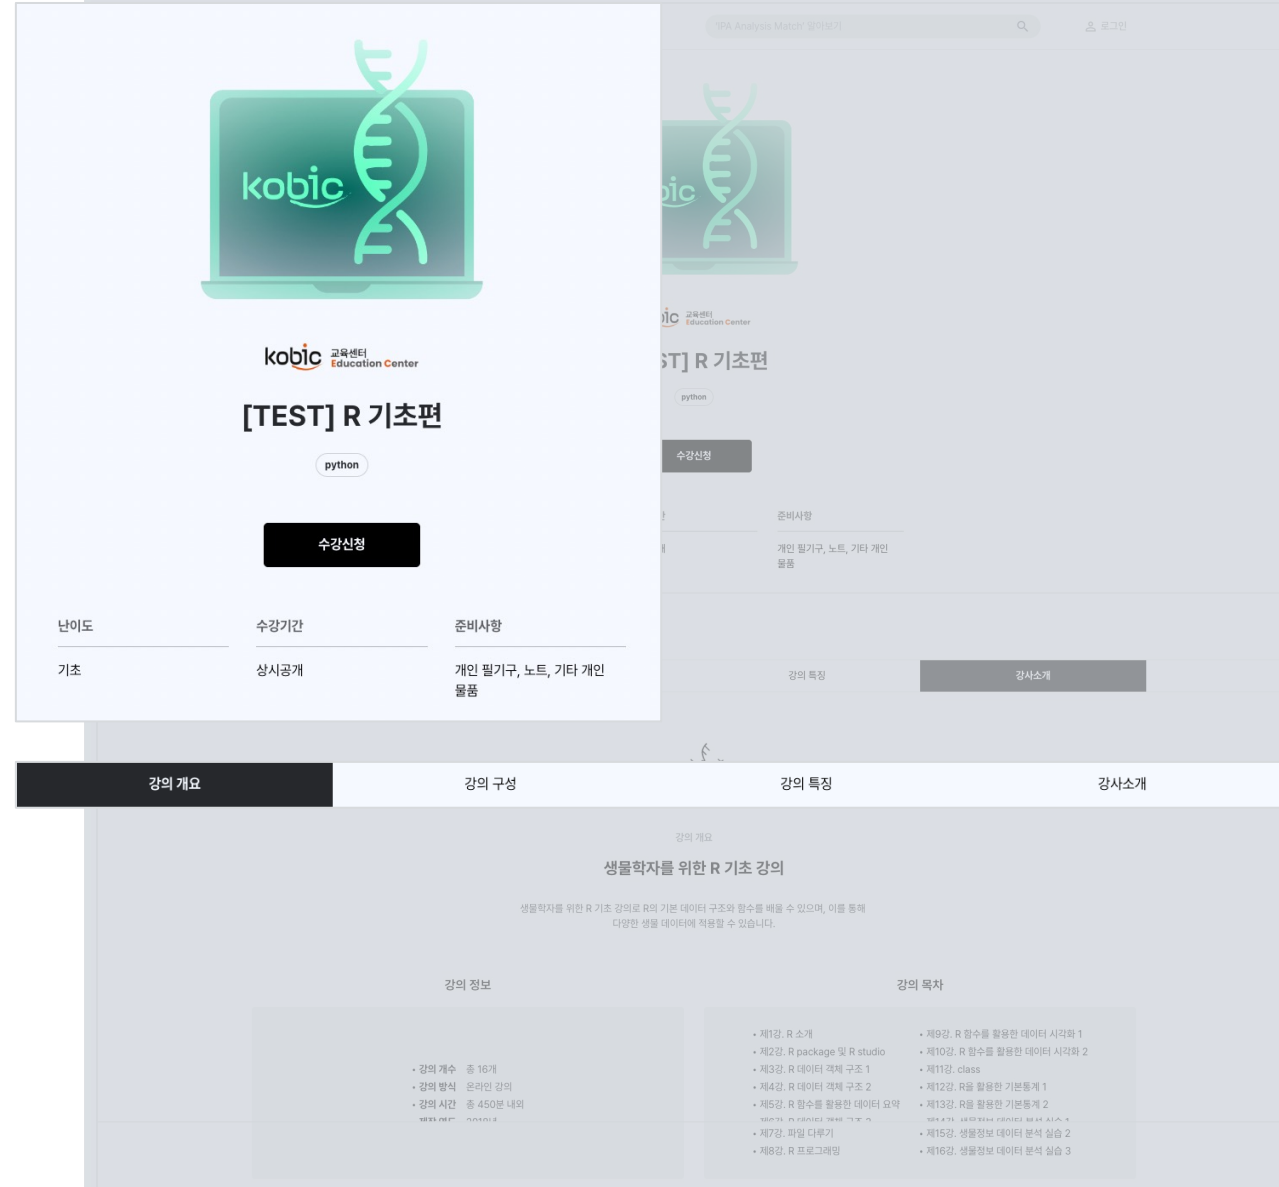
kobic

kobic 교육센터 Education Center

[TEST] R 기초편

python

수강신청

| 난이도 | 수강기간 | 준비사항 |
|---|---|---|
| 기초 | 상시공개 | 개인 필기구, 노트, 기타 개인 물품 |

'IPA Analysis Match' 알아보기

로그인

bic

bic 교육센터 Education Center

ST] R 기초편

python

수강신청

준비사항

개인 필기구, 노트, 기타 개인 물품

강의 특징

강사소개

강의 개요 | 강의 구성 | 강의 특징 | 강사소개

강의 개요

생물학자를 위한 R 기초 강의

생물학자를 위한 R 기초 강의로 R의 기본 데이터 구조와 함수를 배울 수 있으며, 이를 통해 다양한 생물 데이터에 적용할 수 있습니다.

강의 정보

• 강의 개수 총 16개
• 강의 방식 온라인 강의
• 강의 시간 총 450분 내외
• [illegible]

강의 목차

• 제1강. R 소개
• 제2강. R package 및 R studio
• 제3강. R 데이터 객체 구조 1
• 제4강. R 데이터 객체 구조 2
• 제5강. R 함수를 활용한 데이터 요약
• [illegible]
• 제7강. 파일 다루기
• 제8강. R 프로그래밍

• 제9강. R 함수를 활용한 데이터 시각화 1
• 제10강. R 함수를 활용한 데이터 시각화 2
• 제11강. class
• 제12강. R을 활용한 기본통계 1
• 제13강. R을 활용한 기본통계 2
• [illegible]
• 제15강. 생물정보 데이터 분석 실습 2
• 제16강. 생물정보 데이터 분석 실습 3